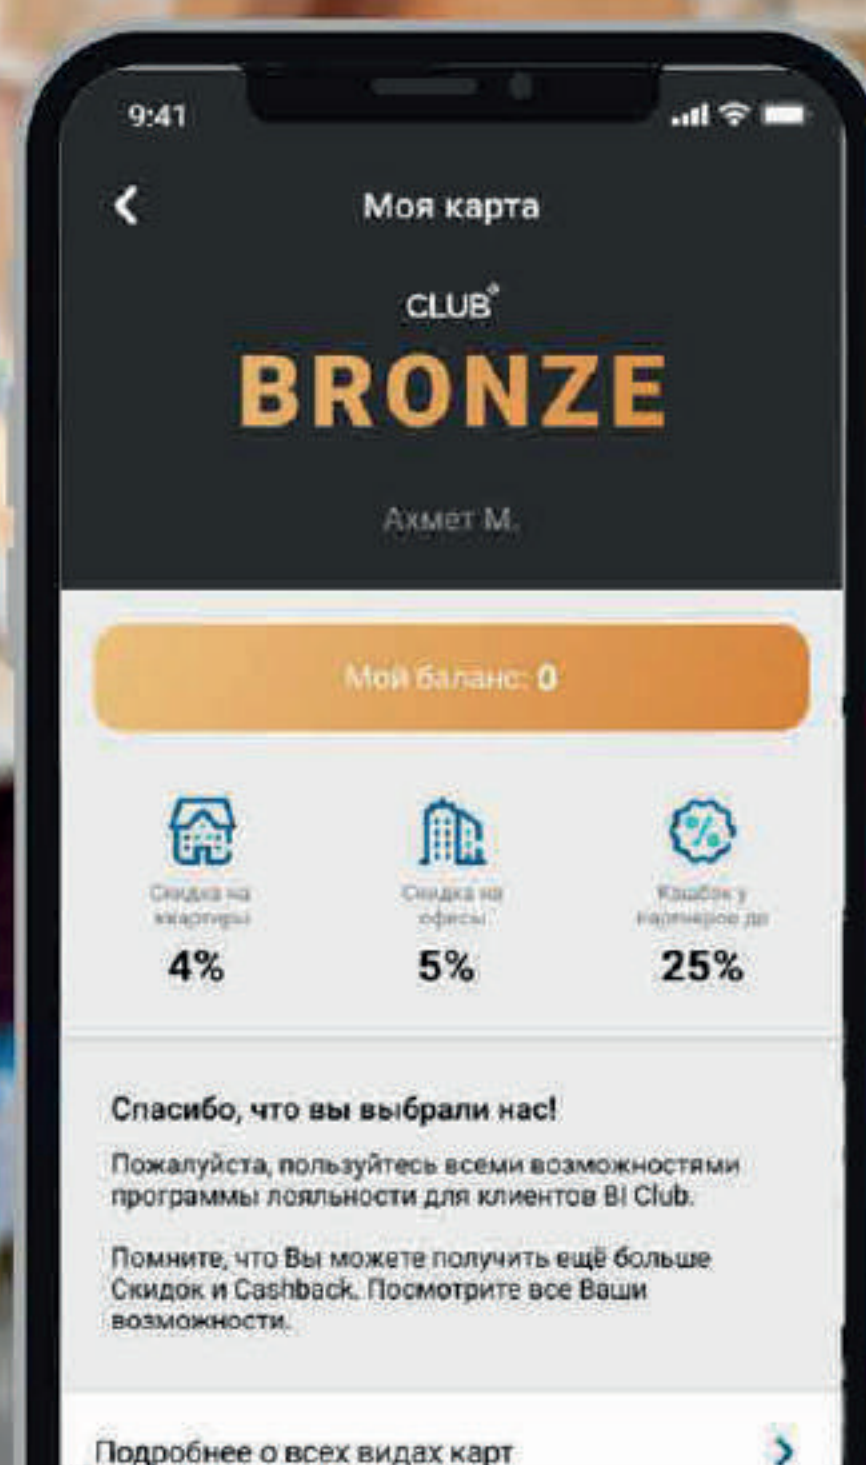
9:41

Моя карта

CLUB

BRONZE

Ахмет М.

Мой баланс: 0

Скидка на квартиры
4%

Скидка на офисы
5%

Кэшбэк у партнеров до
25%

Спасибо, что вы выбрали нас!

Пожалуйста, пользуйтесь всеми возможностями программы лояльности для клиентов BI Club.

Помните, что Вы можете получить ещё больше Скидок и Cashback. Посмотрите все Ваши возможности.

Подробнее о всех видах карт